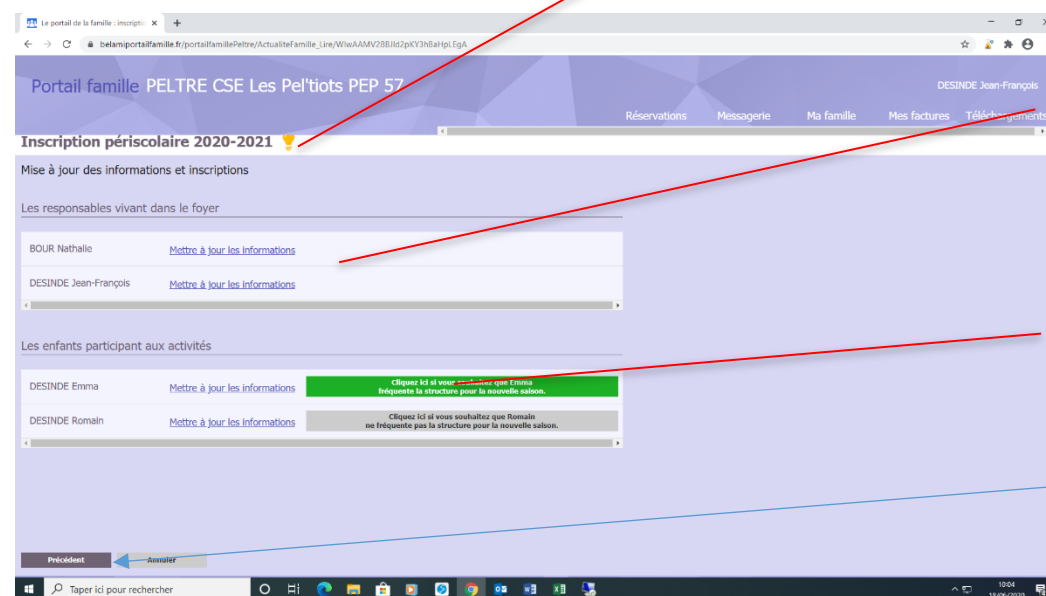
Le portail de la famille : inscriptio ×

belamiportailfamille.fr/portailfamillePeltre/ActualiteFamille_Lire/WIwAAMV28BJld2pKY3h8aHpLEgA

Portail famille PELTRE CSE Les Pel'tiots PEP 57

DESINDE Jean-François

Réservations Messagerie Ma famille Mes factures Téléchargements

Inscription périscolaire 2020-2021

Mise à jour des informations et inscriptions

Les responsables vivant dans le foyer

BOUR Nathalie Mettre à jour les informations

DESINDE Jean-François Mettre à jour les informations

Les enfants participant aux activités

DESINDE Emma Mettre à jour les informations Cliquez ici si vous souhaitez que Emma fréquente la structure pour la nouvelle saison.

DESINDE Romain Mettre à jour les informations Cliquez ici si vous souhaitez que Romain ne fréquente pas la structure pour la nouvelle saison.

Précédent Annuler

Taper ici pour rechercher

10:04